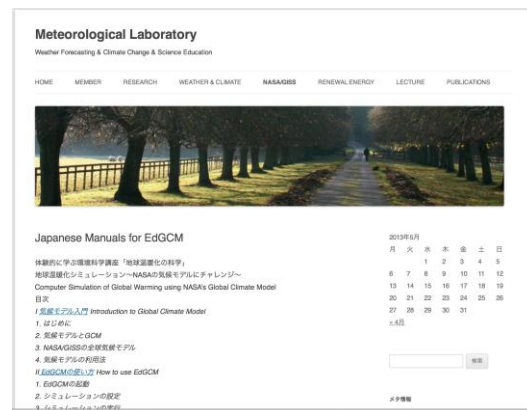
Meteorological Laboratory

Weather Forecasting & Climate Change & Science Education

HOME MEMBER RESEARCH WEATHER & CLIMATE NASA/GISS RENEWAL ENERGY LECTURE PUBLICATIONS

Japanese Manuals for EdGCM

体験的に学ぶ環境科学講座「地球温暖化の科学」
地球温暖化シミュレーション〜NASAの気候モデルにチャレンジ〜
Computer Simulation of Global Warming using NASA's Global Climate Model
目次
I 気候モデル入門 Introduction to Global Climate Model
1. はじめに
2. 気候モデルとGCM
3. NASA/GISSの全球気候モデル
4. 気候モデルの利用法
II EdGCMの使い方 How to use EdGCM
1. EdGCMの起動
2. シミュレーションの設定
3. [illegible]

2013年5月

| 月 | 火 | 水 | 木 | 金 | 土 | 日 |
|---|---|---|---|---|---|---|
| | | 1 | 2 | 3 | 4 | 5 |
| 6 | 7 | 8 | 9 | 10 | 11 | 12 |
| 13 | 14 | 15 | 16 | 17 | 18 | 19 |
| 20 | 21 | 22 | 23 | 24 | 25 | 26 |
| 27 | 28 | 29 | 30 | 31 | | |

« 4月

検索

メタ情報